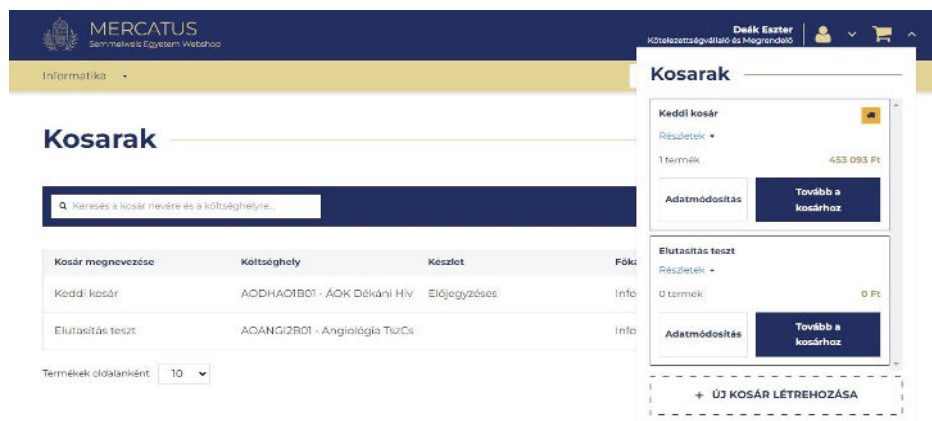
MERCATUS
Semmelweis Egyetem Webshop

Deák Eszter
Kötelezettségvállaló és Megrendelő

Informatika

Kosarak

Keresés a kosár nevére és a költséghelyre...

| Kosár megnevezése | Költséghely | Készlet | Főka |
|---|---|---|---|
| Keddi kosár | AODHAO1B01 - ÁOK Dékáni Hiv | Előjegyzéses | Info |
| Elutasítás teszt | AOANGI2B01 - Angiológia TszCs | | Info |

Termékek oldalanként 10

Kosarak

Keddi kosár
Részletek
1 termék 453 093 Ft
Adatmódosítás
Tovább a kosárhoz

Elutasítás teszt
Részletek
0 termék 0 Ft
Adatmódosítás
Tovább a kosárhoz

+ ÚJ KOSÁR LÉTREHOZÁSA